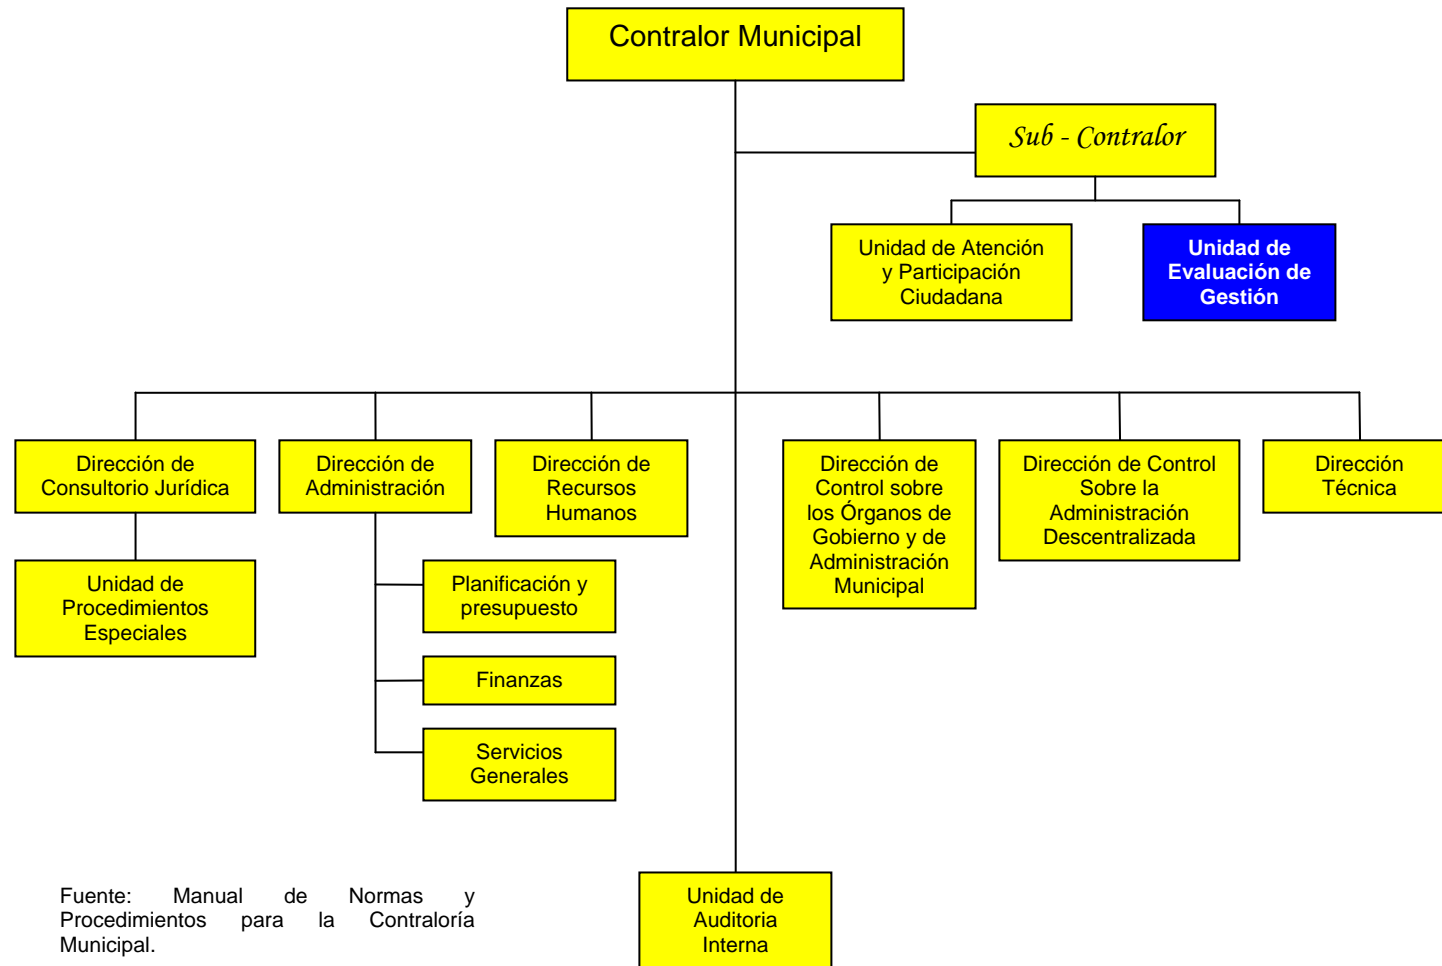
Contralor Municipal

Sub - Contralor

Unidad de Atención y Participación Ciudadana

Unidad de Evaluación de Gestión

Dirección de Consultorio Jurídica

Unidad de Procedimientos Especiales

Dirección de Administración

Planificación y presupuesto

Finanzas

Servicios Generales

Dirección de Recursos Humanos

Dirección de Control sobre los Órganos de Gobierno y de Administración Municipal

Dirección de Control Sobre la Administración Descentralizada

Dirección Técnica

Unidad de Auditoria Interna

Fuente: Manual de Normas y Procedimientos para la Contraloría Municipal.